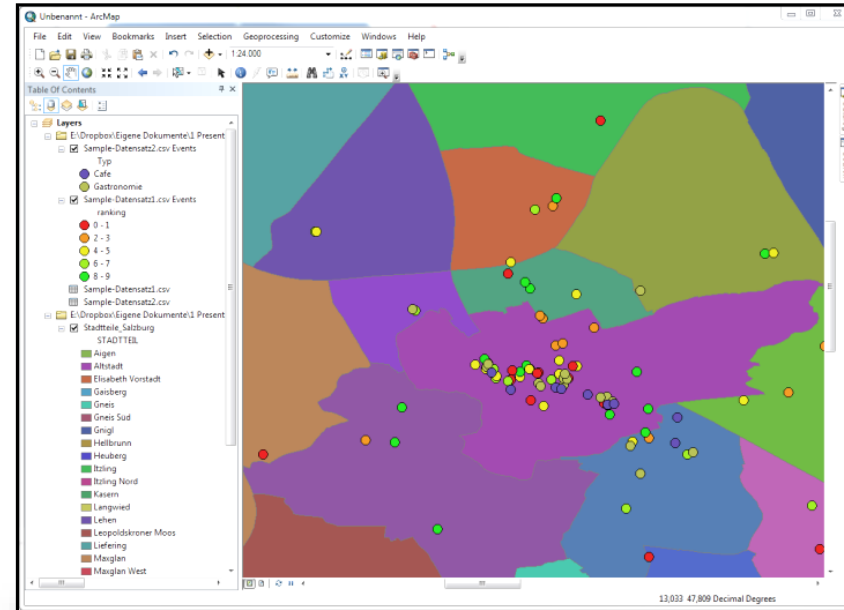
Unbenannt - ArcMap

File Edit View Bookmarks Insert Selection Geoprocessing Customize Windows Help

1:24.000

Table Of Contents

Layers
E:\Dropbox\Eigene Dokumente\1 Present
Sample-Datensatz2.csv Events
Typ
Cafe
Gastronomie
Sample-Datensatz1.csv Events
ranking
0 - 1
2 - 3
4 - 5
6 - 7
8 - 9
Sample-Datensatz1.csv
Sample-Datensatz2.csv
E:\Dropbox\Eigene Dokumente\1 Present
Stadtteile_Salzburg
STADTTEIL
Aigen
Altstadt
Elisabeth Vorstadt
Gaisberg
Gneis
Gneis Süd
Gnigl
Hellbrunn
Heuberg
Itzling
Itzling Nord
Kasern
Langwied
Lehen
Leopoldskroner Moos
Liefering
Maxglan
Maxglan West

13,033 47,809 Decimal Degrees